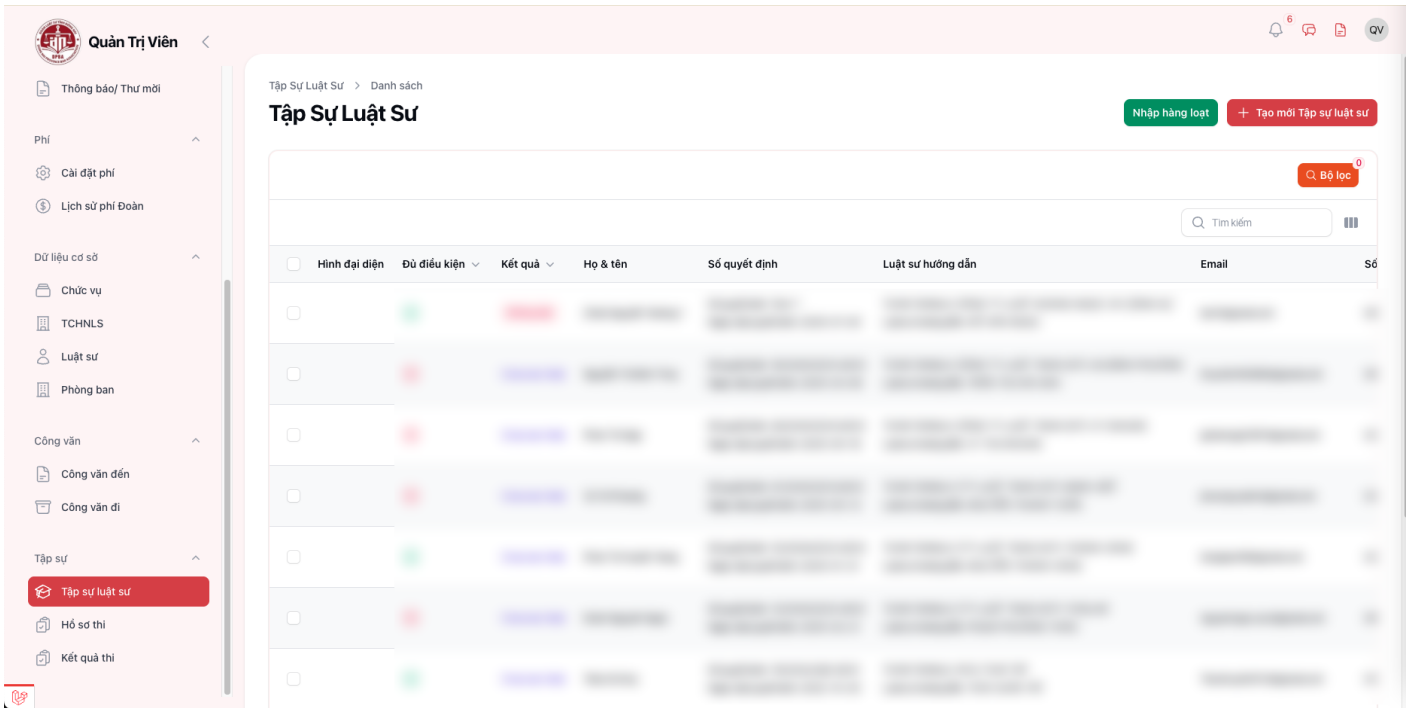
Quản Trị Viên

Thông báo/ Thư mời

Phí
Cài đặt phí
Lịch sử phí Đoàn

Dữ liệu cơ sở
Chức vụ
TCHNLS
Luật sư
Phòng ban

Công văn
Công văn đến
Công văn đi

Tập sự
Tập sự luật sư
Hồ sơ thi
Kết quả thi

6

QV

Tập Sự Luật Sư > Danh sách

Tập Sự Luật Sư

Nhập hàng loạt
+ Tạo mới Tập sự luật sư

Bộ lọc 0

Tìm kiếm

| | Hình đại diện | Đủ điều kiện | Kết quả | Họ & tên | Số quyết định | Luật sư hướng dẫn | Email | Số |
|---|---|---|---|---|---|---|---|---|
| | | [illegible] | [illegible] | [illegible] | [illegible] | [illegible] | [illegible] | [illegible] |
| | | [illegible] | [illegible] | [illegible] | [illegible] | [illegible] | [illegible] | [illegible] |
| | | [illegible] | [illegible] | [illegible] | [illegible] | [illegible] | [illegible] | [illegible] |
| | | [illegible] | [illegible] | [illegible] | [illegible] | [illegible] | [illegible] | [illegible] |
| | | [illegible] | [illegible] | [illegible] | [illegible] | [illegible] | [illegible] | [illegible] |
| | | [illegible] | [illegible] | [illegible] | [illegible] | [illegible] | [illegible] | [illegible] |
| | | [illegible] | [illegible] | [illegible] | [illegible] | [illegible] | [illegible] | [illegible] |